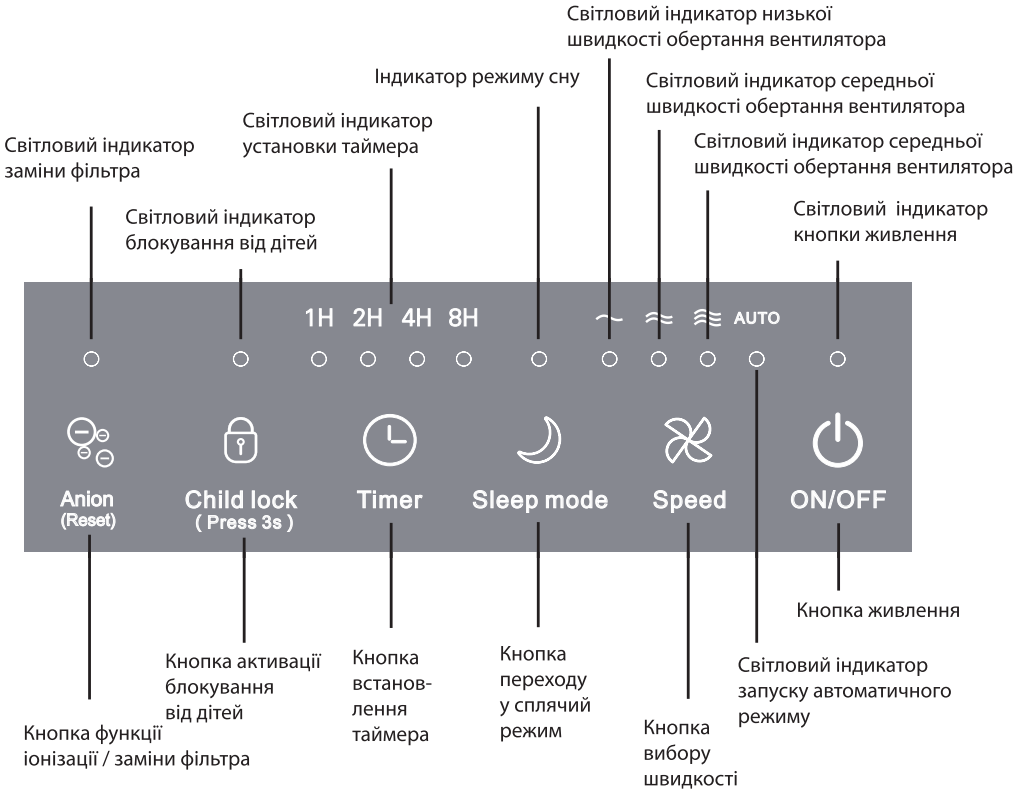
Світловий індикатор низької швидкості обертання вентилятора

Індикатор режиму сну

Світловий індикатор середньої швидкості обертання вентилятора

Світловий індикатор установки таймера

Світловий індикатор середньої швидкості обертання вентилятора

Світловий індикатор заміни фільтра

Світловий індикатор блокування від дітей

Світловий індикатор кнопки живлення

1H 2H 4H 8H

AUTO

Anion
(Reset)

Child lock
( Press 3s )

Timer

Sleep mode

Speed

ON/OFF

Кнопка живлення

Кнопка активації блокування від дітей

Кнопка встановлення таймера

Кнопка переходу у сплячий режим

Світловий індикатор запуску автоматичного режиму

Кнопка вибору швидкості

Кнопка функції іонізації / заміни фільтра